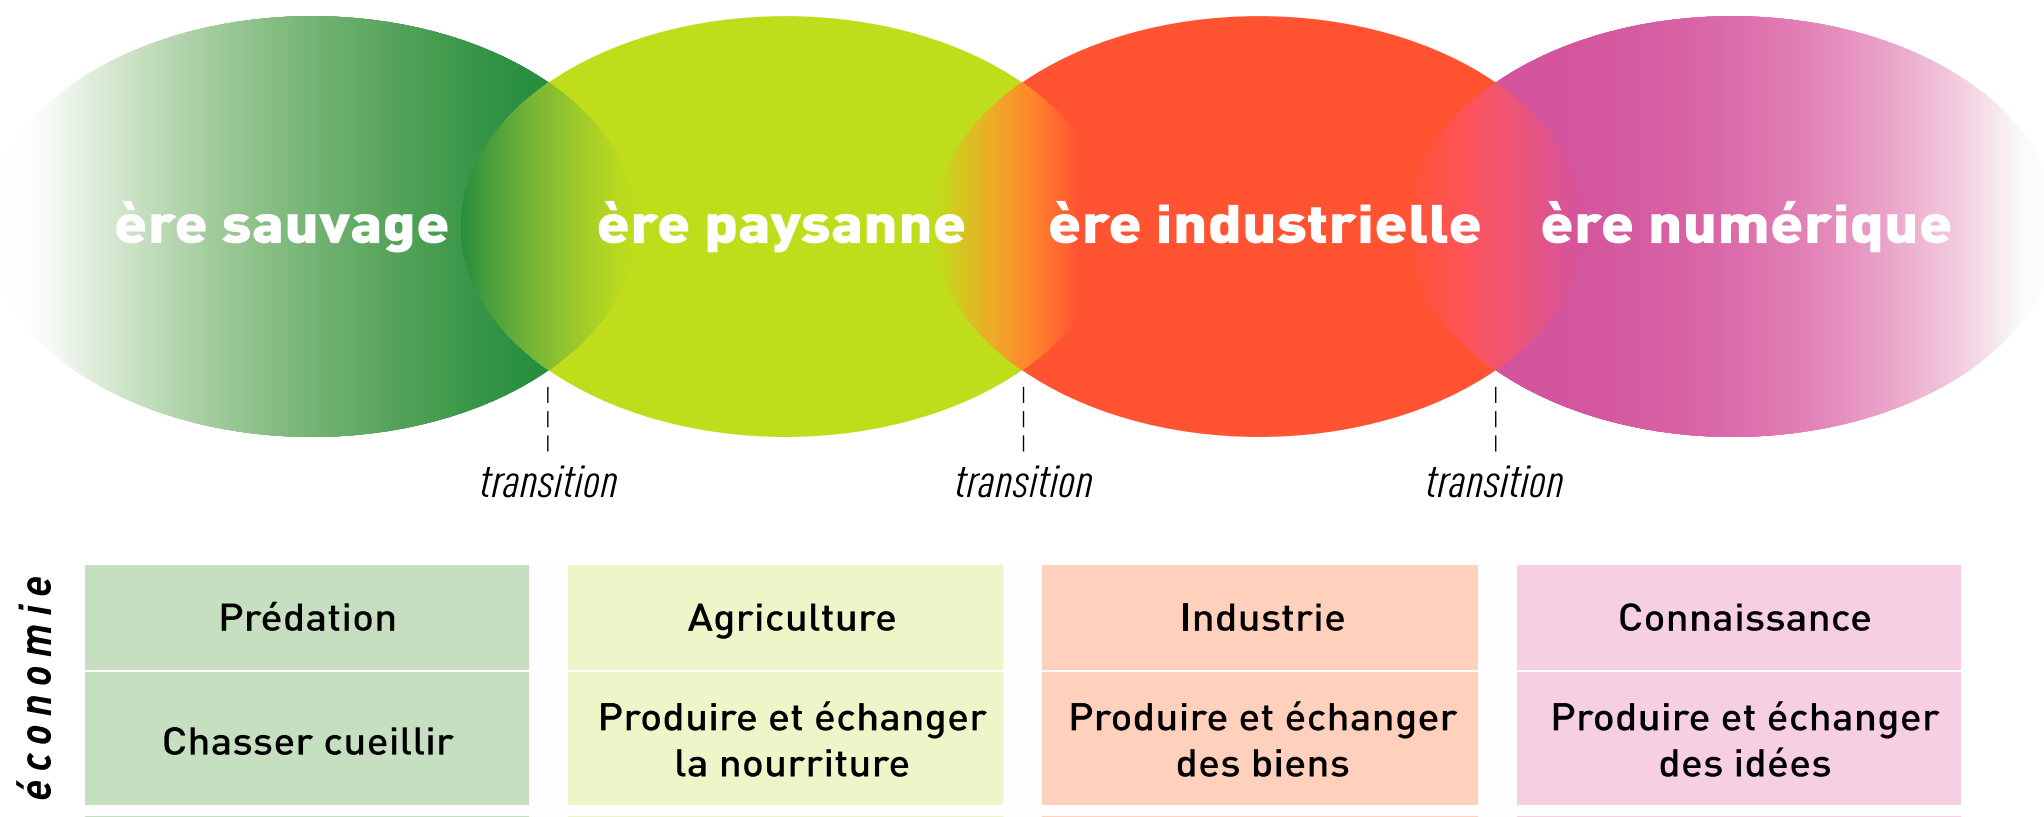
ère sauvage
ère paysanne
ère industrielle
ère numérique

transition
transition
transition

économie

| Prédation | Agriculture | Industrie | Connaissance |
|---|---|---|---|
| Chasser cueillir | Produire et échanger la nourriture | Produire et échanger des biens | Produire et échanger des idées |